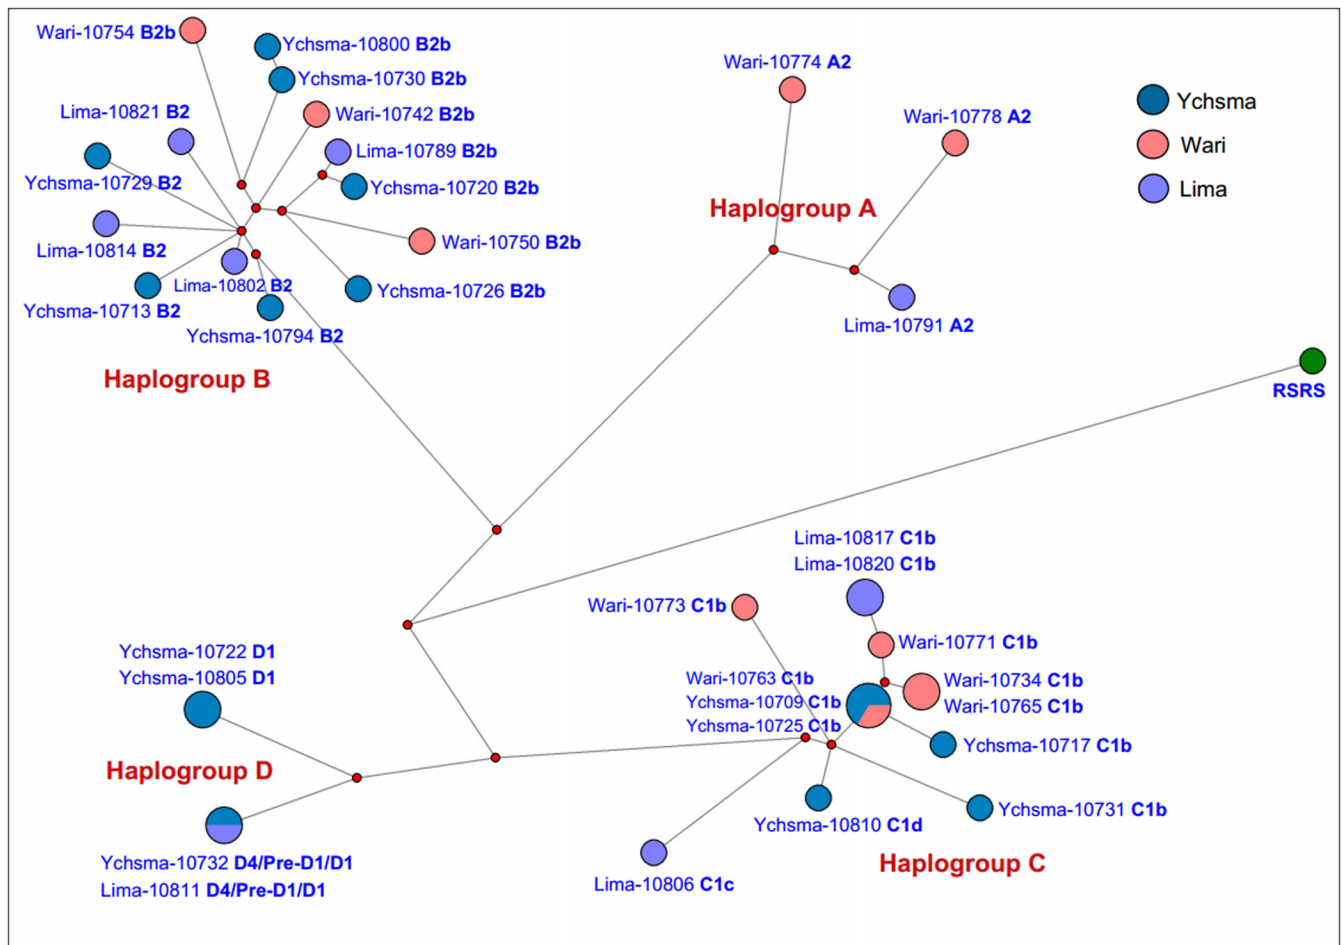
Wari-10754 B2b
Ychsma-10800 B2b
Ychsma-10730 B2b
Wari-10742 B2b
Lima-10821 B2
Lima-10789 B2b
Ychsma-10729 B2
Ychsma-10720 B2b
Lima-10814 B2
Wari-10750 B2b
Lima-10802 B2
Ychsma-10713 B2
Ychsma-10726 B2b
Ychsma-10794 B2

Haplogroup B

Wari-10774 A2
Wari-10778 A2
Haplogroup A
Lima-10791 A2

Ychsma
Wari
Lima

RSRS

Lima-10817 C1b
Lima-10820 C1b
Wari-10773 C1b
Wari-10771 C1b
Wari-10763 C1b
Ychsma-10709 C1b
Ychsma-10725 C1b
Wari-10734 C1b
Wari-10765 C1b
Ychsma-10717 C1b
Ychsma-10810 C1d
Ychsma-10731 C1b
Lima-10806 C1c
Haplogroup C

Ychsma-10722 D1
Ychsma-10805 D1
Haplogroup D
Ychsma-10732 D4/Pre-D1/D1
Lima-10811 D4/Pre-D1/D1